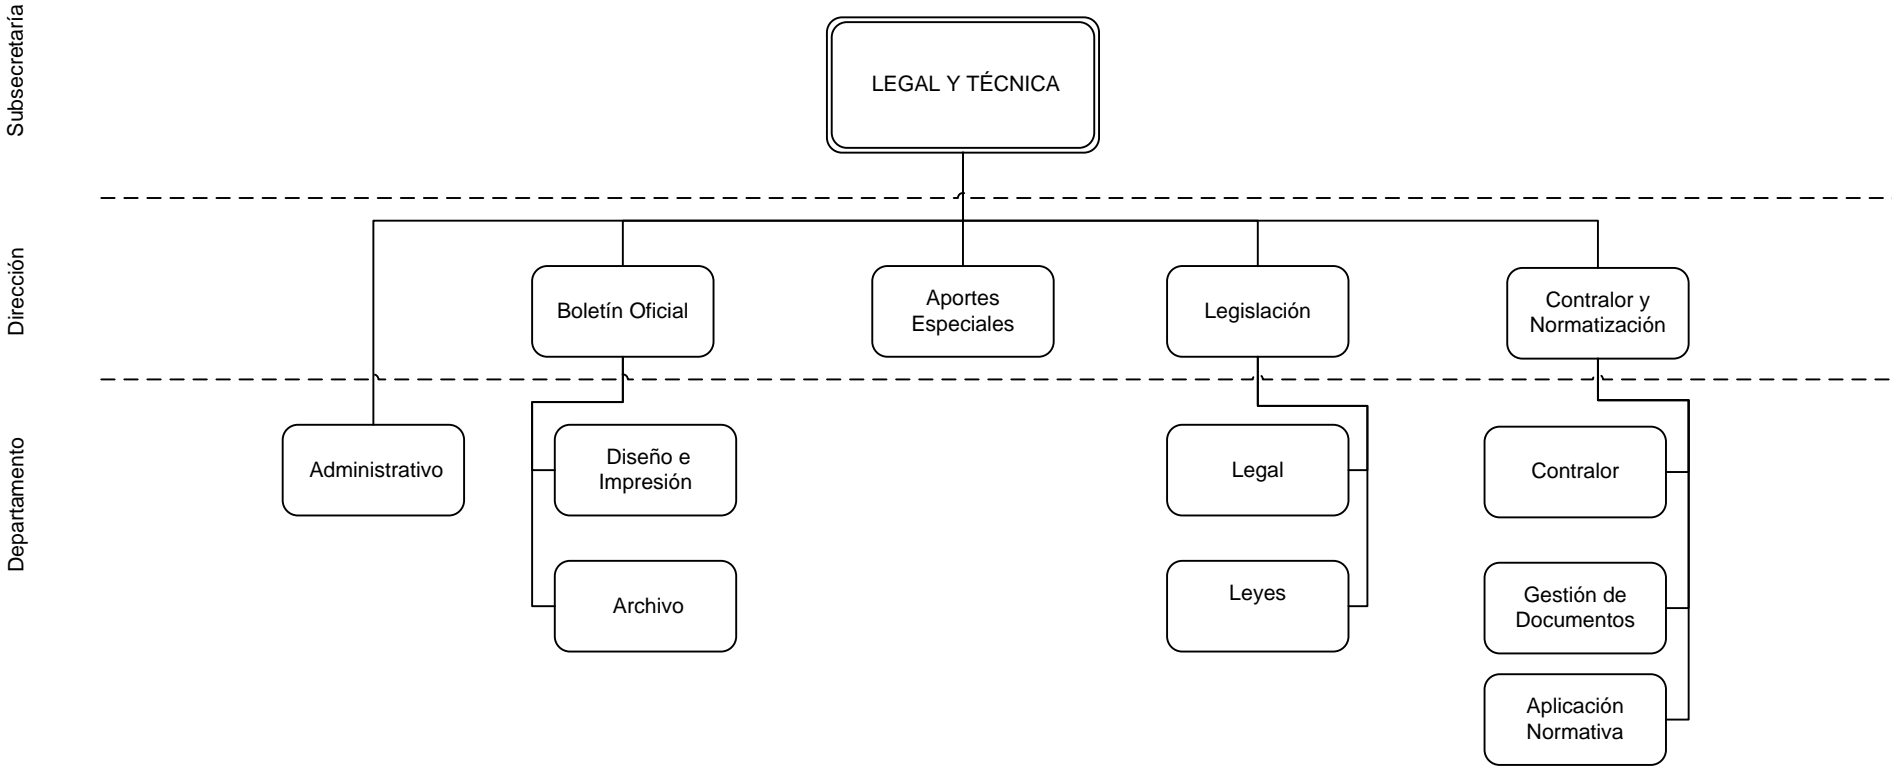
Subsecretaría

LEGAL Y TÉCNICA

Dirección

Boletín Oficial

Aportes Especiales

Legislación

Contralor y Normatización

Departamento

Administrativo

Diseño e Impresión

Archivo

Legal

Leyes

Contralor

Gestión de Documentos

Aplicación Normativa